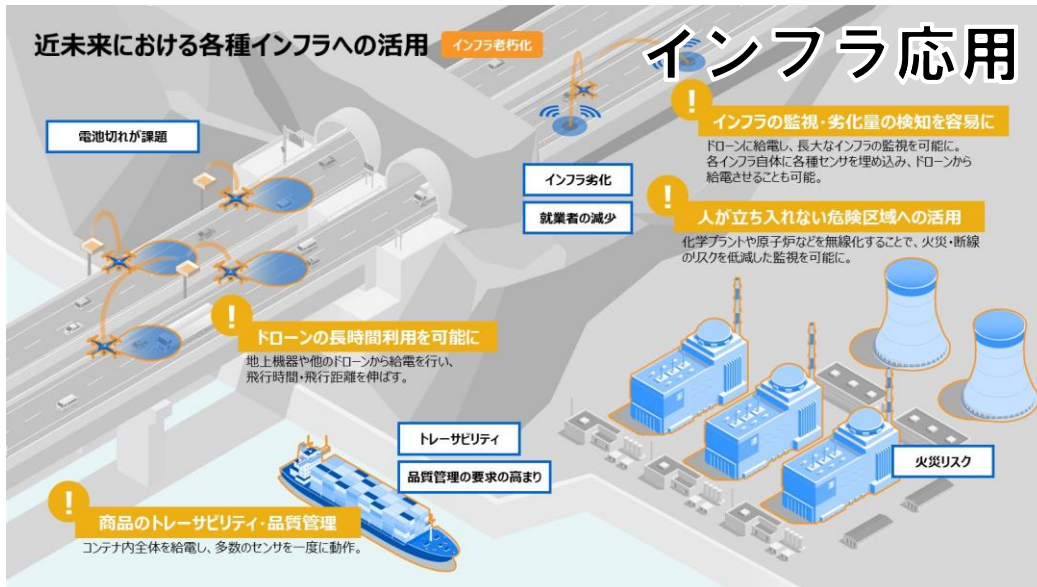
近未来における各種インフラへの活用

インフラ老朽化

インフラ応用

電池切れが課題

インフラの監視・劣化量の検知を容易に

ドローンに給電し、長大なインフラの監視を可能に。各インフラ自体に各種センサを埋め込み、ドローンから給電させることも可能。

インフラ劣化

就業者の減少

人が立ち入れない危険区域への活用

化学プラントや原子炉などを無線化することで、火災・断線のリスクを低減した監視を可能に。

ドローンの長時間利用を可能に

地上機器や他のドローンから給電を行い、飛行時間・飛行距離を伸ばす。

トレーサビリティ

品質管理の要求の高まり

火災リスク

商品のトレーサビリティ・品質管理

コンテナ内全体を給電し、多数のセンサを一度に動作。